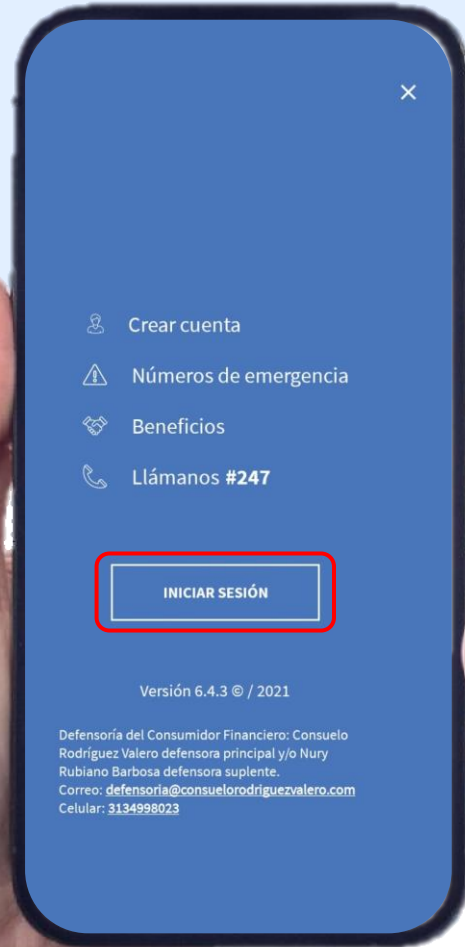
×

Crear cuenta

Números de emergencia

Beneficios

Llámanos **#247**

INICIAR SESIÓN

Versión 6.4.3 © / 2021

Defensoría del Consumidor Financiero: Consuelo Rodríguez Valero defensora principal y/o Nury Rubiano Barbosa defensora suplente.
Correo: defensoria@consuelorodriguezvalero.com
Celular: 3134998023